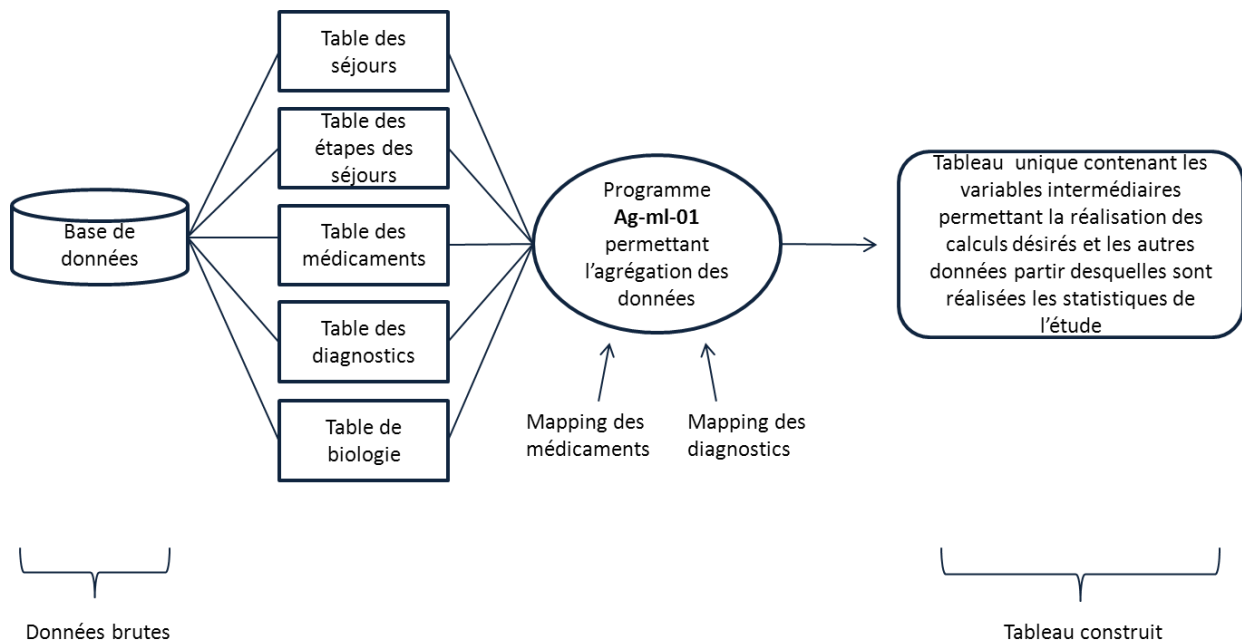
Base de données

Table des séjours

Table des étapes des séjours

Table des médicaments

Table des diagnostics

Table de biologie

Programme **Ag-ml-01** permettant l'agrégation des données

Mapping des médicaments

Mapping des diagnostics

Tableau unique contenant les variables intermédiaires permettant la réalisation des calculs désirés et les autres données partir desquelles sont réalisées les statistiques de l'étude

Données brutes

Tableau construit